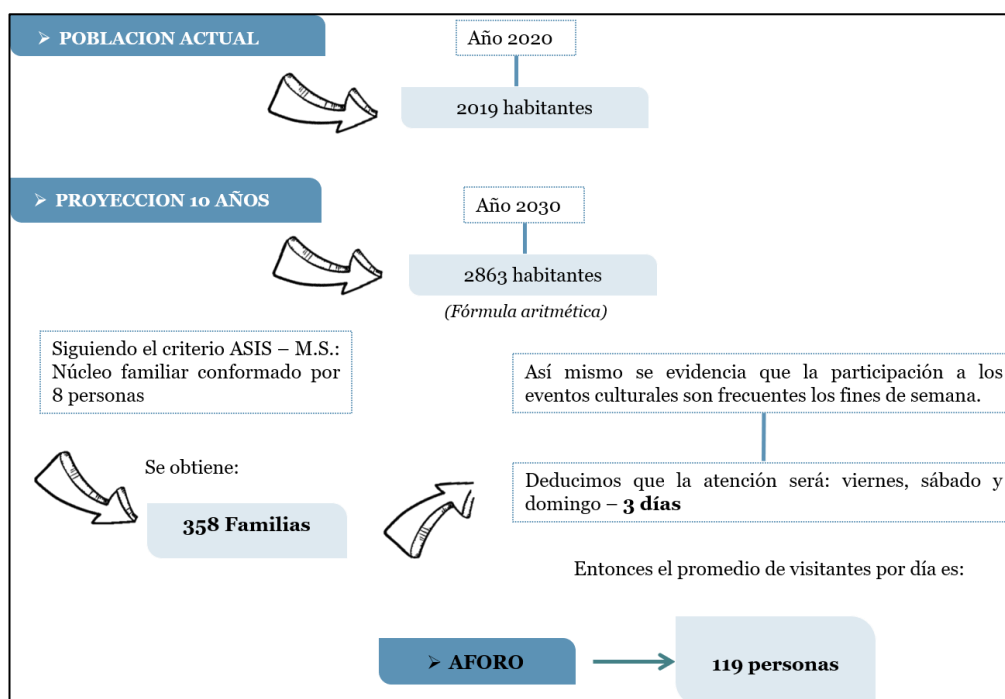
➢ POBLACION ACTUAL

Año 2020

2019 habitantes

➢ PROYECCION 10 AÑOS

Año 2030

2863 habitantes

(Fórmula aritmética)

Siguiendo el criterio ASIS – M.S.: Núcleo familiar conformado por 8 personas

Así mismo se evidencia que la participación a los eventos culturales son frecuentes los fines de semana.

Se obtiene:

358 Familias

Deducimos que la atención será: viernes, sábado y domingo – **3 días**

Entonces el promedio de visitantes por día es:

➢ AFORO

119 personas